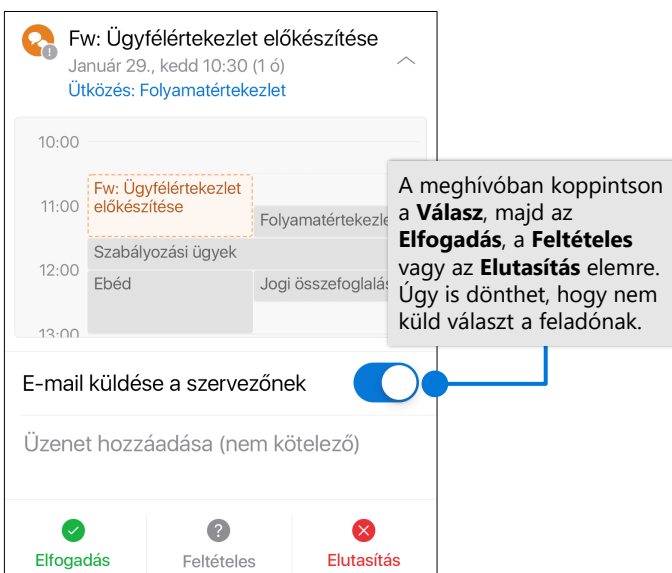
Fw: Ügyfélértekezlet előkészítése
Január 29., kedd 10:30 (1 ó)
Ütközés: Folyamatértekezlet

10:00
11:00
12:00
13:00

Fw: Ügyfélértekezlet előkészítése
Folyamatértekezle
Szabályozási ügyek
Ebéd
Jogi összefoglalás

A meghívóban koppintson a **Válasz**, majd az **Elfogadás**, a **Feltételes** vagy az **Elutasítás** elemre. Úgy is dönthet, hogy nem küld választ a feladónak.

E-mail küldése a szervezőnek

Üzenet hozzáadása (nem kötelező)

Elfogadás
Feltételes
Elutasítás